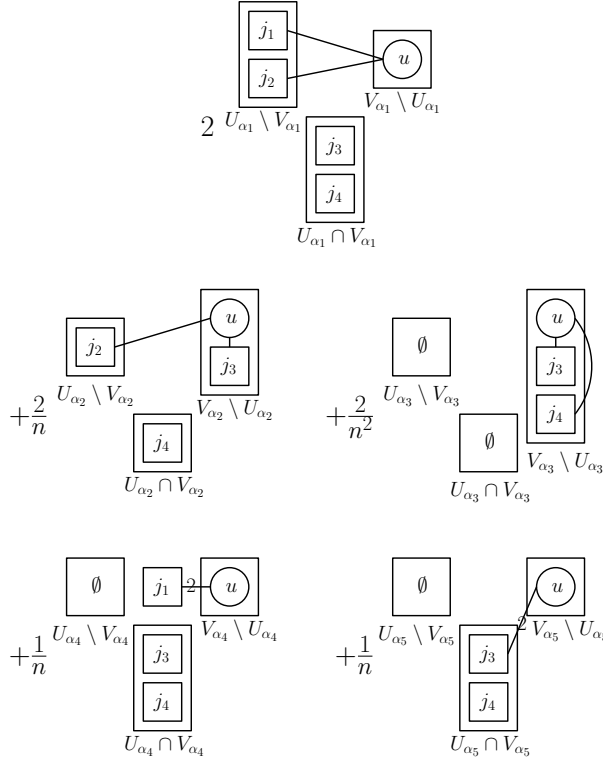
$j_1$
$j_2$
$u$
$V_{\alpha_1} \setminus U_{\alpha_1}$
$2$ $U_{\alpha_1} \setminus V_{\alpha_1}$
$j_3$
$j_4$
$U_{\alpha_1} \cap V_{\alpha_1}$

$j_2$
$u$
$j_3$
$+\frac{2}{n}$ $U_{\alpha_2} \setminus V_{\alpha_2}$
$V_{\alpha_2} \setminus U_{\alpha_2}$
$j_4$
$U_{\alpha_2} \cap V_{\alpha_2}$

$\emptyset$
$U_{\alpha_3} \setminus V_{\alpha_3}$
$+\frac{2}{n^2}$
$u$
$j_3$
$j_4$
$\emptyset$
$V_{\alpha_3} \setminus U_{\alpha_3}$
$U_{\alpha_3} \cap V_{\alpha_3}$

$\emptyset$
$j_1$ $2$ $u$
$+\frac{1}{n}$ $U_{\alpha_4} \setminus V_{\alpha_4}$
$V_{\alpha_4} \setminus U_{\alpha_4}$
$j_3$
$j_4$
$U_{\alpha_4} \cap V_{\alpha_4}$

$\emptyset$
$u$
$+\frac{1}{n}$ $U_{\alpha_5} \setminus V_{\alpha_5}$
$2$ $V_{\alpha_5} \setminus U_{\alpha_5}$
$j_3$
$j_4$
$U_{\alpha_5} \cap V_{\alpha_5}$